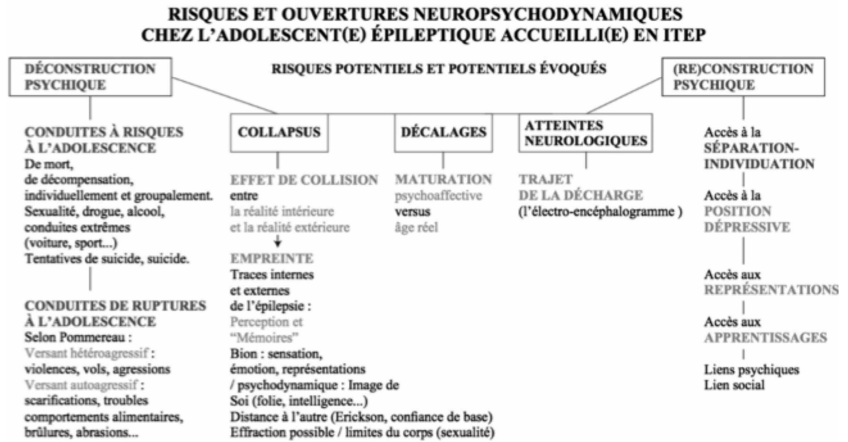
RISQUES ET OUVERTURES NEUROPSYCHODYNAMIQUES CHEZ L'ADOLESCENT(E) ÉPILEPTIQUE ACCUEILLI(E) EN ITEP

DÉCONSTRUCTION PSYCHIQUE

RISQUES POTENTIELS ET POTENTIELS ÉVOQUÉS

(RE)CONSTRUCTION PSYCHIQUE

CONDUITES À RISQUES À L'ADOLESCENCE
De mort, de décompensation, individuellement et groupalement. Sexualité, drogue, alcool, conduites extrêmes (voiture, sport...) Tentatives de suicide, suicide.

CONDUITES DE RUPTURES À L'ADOLESCENCE
Selon Pommereau :
Versant hétéroagressif : violences, vols, agressions
Versant autoagressif : scarifications, troubles comportements alimentaires, brûlures, abrasions...

COLLAPSUS

EFFET DE COLLISION entre la réalité intérieure et la réalité extérieure

EMPREINTE
Traces internes et externes de l'épilepsie :
Perception et "Mémoires"
Bion : sensation, émotion, représentations / psychodynamique : Image de Soi (folie, intelligence...)
Distance à l'autre (Erickson, confiance de base)
Effraction possible / limites du corps (sexualité)

DÉCALAGES

MATURATION psychoaffective
versus
âge réel

ATTEINTES NEUROLOGIQUES

TRAJET DE LA DÉCHARGE
(l'électro-encéphalogramme )

Accès à la SÉPARATION-INDIVIDUATION

Accès à la POSITION DÉPRESSIVE

Accès aux REPRÉSENTATIONS

Accès aux APPRENTISSAGES

Liens psychiques
Lien social